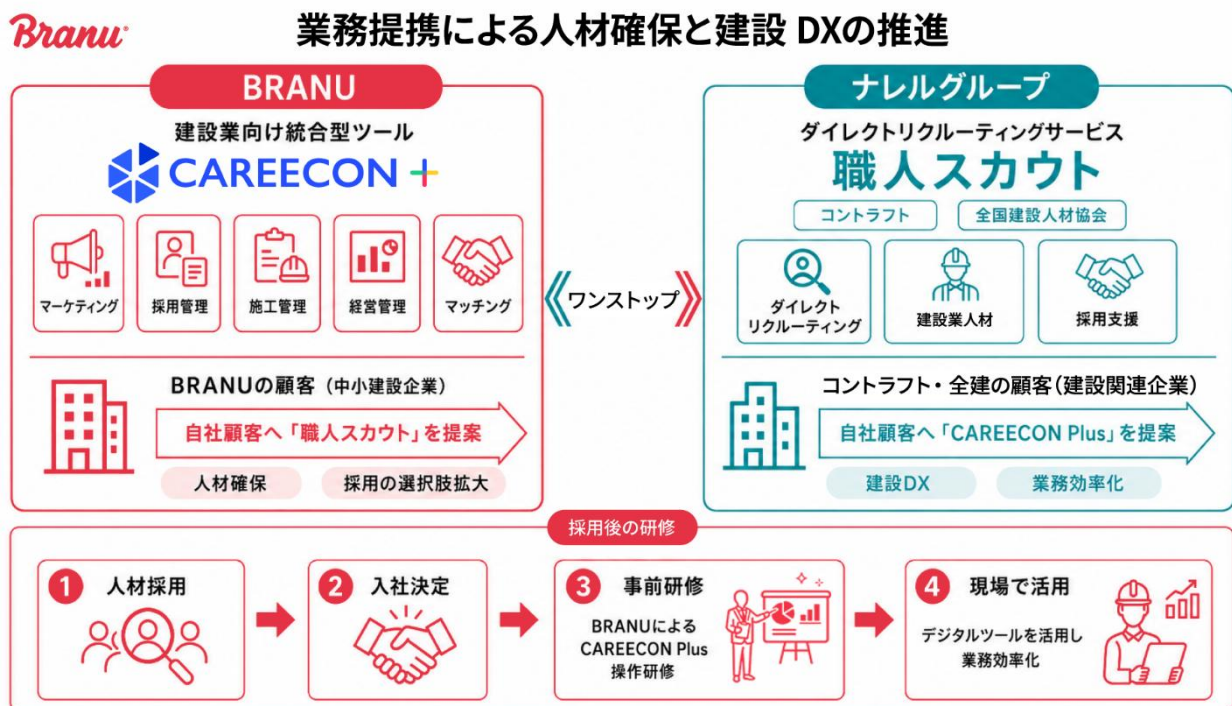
Branu

業務提携による人材確保と建設 DXの推進

BRANU

建設業向け統合型ツール

CAREECON +

マーケティング

採用管理

施工管理

経営管理

マッチング

BRANUの顧客（中小建設企業）

自社顧客へ「職人スカウト」を提案

人材確保

採用の選択肢拡大

ワンストップ

ナレルグループ

ダイレクトリクルーティングサービス

職人スカウト

コントラフト

全国建設人材協会

ダイレクト リクルーティング

建設業人材

採用支援

コントラフト・全建の顧客（建設関連企業）

自社顧客へ「CAREECON Plus」を提案

建設DX

業務効率化

採用後の研修

1 人材採用

2 入社決定

3 事前研修

BRANUによる CAREECON Plus 操作研修

4 現場で活用

デジタルツールを活用し 業務効率化